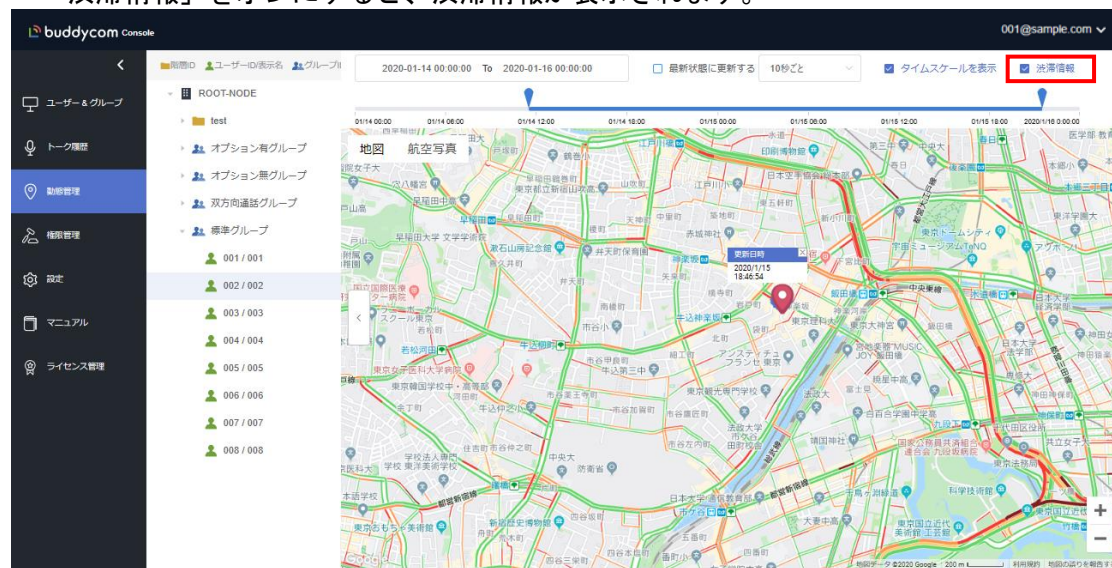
buddycom Console

001@sample.com

ユーザー＆グループ
トーク履歴
動態管理
権限管理
設定
マニュアル
ライセンス管理

階層ID ユーザーID/表示名 グループ
ROOT-NODE
test
オプション有グループ
オプション無グループ
双方向通話グループ
標準グループ
001 / 001
002 / 002
003 / 003
004 / 004
005 / 005
006 / 006
007 / 007
008 / 008

2020-01-14 00:00:00 To 2020-01-16 00:00:00
最新状態に更新する 10秒ごと
タイムスケールを表示
渋滞情報

01/14 00:00 01/14 06:00 01/14 12:00 01/14 18:00 01/15 00:00 01/15 06:00 01/15 12:00 01/15 18:00 2020/1/16 0:00:00

地図 航空写真

更新日時
2020/1/15
18:46:54

地図データ ©2020 Google 200 m 利用規約 地図の誤りを報告する